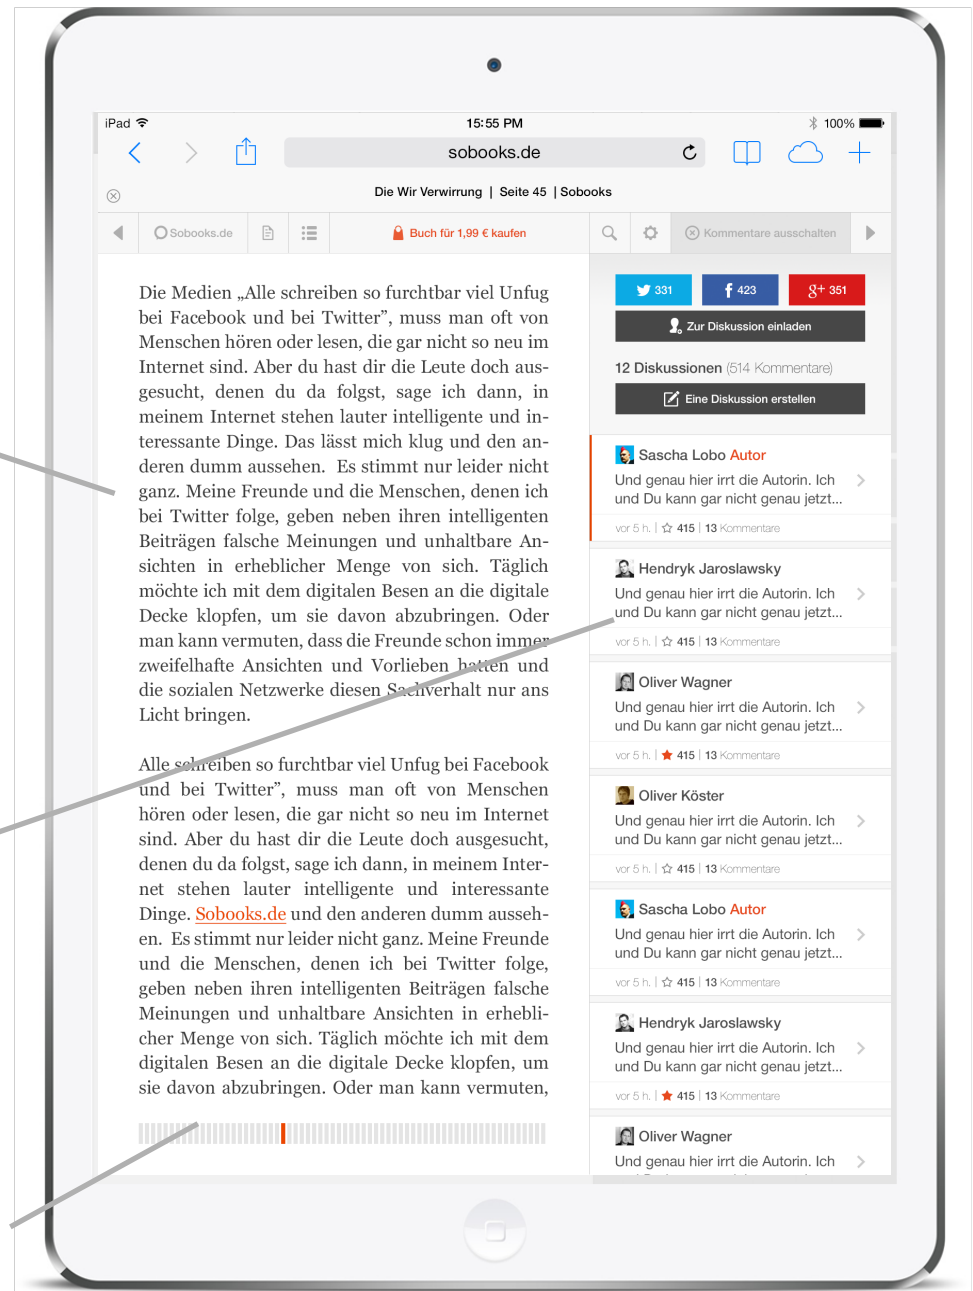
iPad 15:55 PM 100%

sobooks.de

Die Wir Verwirrung | Seite 45 | Sobooks

Sobooks.de

Buch für 1,99 € kaufen

Kommentare ausschalten

Die Medien „Alle schreiben so furchtbar viel Unfug bei Facebook und bei Twitter", muss man oft von Menschen hören oder lesen, die gar nicht so neu im Internet sind. Aber du hast dir die Leute doch ausgesucht, denen du da folgst, sage ich dann, in meinem Internet stehen lauter intelligente und interessante Dinge. Das lässt mich klug und den anderen dumm aussehen. Es stimmt nur leider nicht ganz. Meine Freunde und die Menschen, denen ich bei Twitter folge, geben neben ihren intelligenten Beiträgen falsche Meinungen und unhaltbare Ansichten in erheblicher Menge von sich. Täglich möchte ich mit dem digitalen Besen an die digitale Decke klopfen, um sie davon abzubringen. Oder man kann vermuten, dass die Freunde schon immer zweifelhafte Ansichten und Vorlieben hatten und die sozialen Netzwerke diesen Sachverhalt nur ans Licht bringen.

Alle schreiben so furchtbar viel Unfug bei Facebook und bei Twitter", muss man oft von Menschen hören oder lesen, die gar nicht so neu im Internet sind. Aber du hast dir die Leute doch ausgesucht, denen du da folgst, sage ich dann, in meinem Internet stehen lauter intelligente und interessante Dinge. Sobooks.de und den anderen dumm aussehen. Es stimmt nur leider nicht ganz. Meine Freunde und die Menschen, denen ich bei Twitter folge, geben neben ihren intelligenten Beiträgen falsche Meinungen und unhaltbare Ansichten in erheblicher Menge von sich. Täglich möchte ich mit dem digitalen Besen an die digitale Decke klopfen, um sie davon abzubringen. Oder man kann vermuten,

331 423 351

Zur Diskussion einladen

12 Diskussionen (514 Kommentare)

Eine Diskussion erstellen

Sascha Lobo Autor
Und genau hier irrt die Autorin. Ich und Du kann gar nicht genau jetzt...
vor 5 h. | 415 | 13 Kommentare

Hendryk Jaroslawsky
Und genau hier irrt die Autorin. Ich und Du kann gar nicht genau jetzt...
vor 5 h. | 415 | 13 Kommentare

Oliver Wagner
Und genau hier irrt die Autorin. Ich und Du kann gar nicht genau jetzt...
vor 5 h. | 415 | 13 Kommentare

Oliver Köster
Und genau hier irrt die Autorin. Ich und Du kann gar nicht genau jetzt...
vor 5 h. | 415 | 13 Kommentare

Sascha Lobo Autor
Und genau hier irrt die Autorin. Ich und Du kann gar nicht genau jetzt...
vor 5 h. | 415 | 13 Kommentare

Hendryk Jaroslawsky
Und genau hier irrt die Autorin. Ich und Du kann gar nicht genau jetzt...
vor 5 h. | 415 | 13 Kommentare

Oliver Wagner
Und genau hier irrt die Autorin. Ich